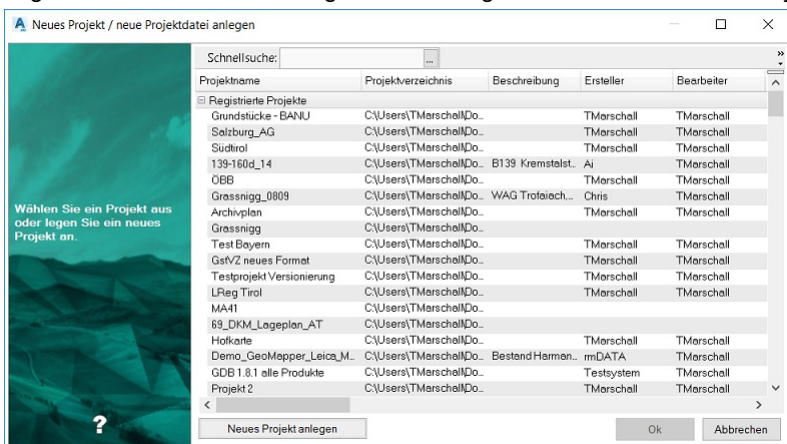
Neues Projekt / neue Projektdatei anlegen

Wählen Sie ein Projekt aus oder legen Sie ein neues Projekt an.

?

Schnellsuche: ...

| Projektname | Projektverzeichnis | Beschreibung | Ersteller | Bearbeiter |
|---|---|---|---|---|
| ⊟ Registrierte Projekte | | | | |
| Grundstücke - BANU | C:\Users\TMarschall\Do... | | TMarschall | TMarschall |
| Salzburg_AG | C:\Users\TMarschall\Do... | | TMarschall | TMarschall |
| Südtirol | C:\Users\TMarschall\Do... | | TMarschall | TMarschall |
| 139-160d_14 | C:\Users\TMarschall\Do... | B139 Kremstalst... | Aj | TMarschall |
| ÖBB | C:\Users\TMarschall\Do... | | TMarschall | TMarschall |
| Grassnigg_0809 | C:\Users\TMarschall\Do... | WAG Trofaiach... | Chris | TMarschall |
| Archivplan | C:\Users\TMarschall\Do... | | TMarschall | TMarschall |
| Grassnigg | C:\Users\TMarschall\Do... | | | |
| Test Bayern | C:\Users\TMarschall\Do... | | TMarschall | TMarschall |
| GstVZ neues Format | C:\Users\TMarschall\Do... | | TMarschall | TMarschall |
| Testprojekt Versionierung | C:\Users\TMarschall\Do... | | TMarschall | TMarschall |
| LReg Tirol | C:\Users\TMarschall\Do... | | TMarschall | TMarschall |
| MA41 | C:\Users\TMarschall\Do... | | | |
| 69_DKM_Lageplan_AT | C:\Users\TMarschall\Do... | | | |
| Hofkarte | C:\Users\TMarschall\Do... | | TMarschall | TMarschall |
| Demo_GeoMapper_Leica_M... | C:\Users\TMarschall\Do... | Bestand Harman... | rmDATA | TMarschall |
| GDB 1.8.1 alle Produkte | C:\Users\TMarschall\Do... | | Testsystem | TMarschall |
| Projekt 2 | C:\Users\TMarschall\Do... | | TMarschall | TMarschall |

Neues Projekt anlegen

Ok

Abbrechen